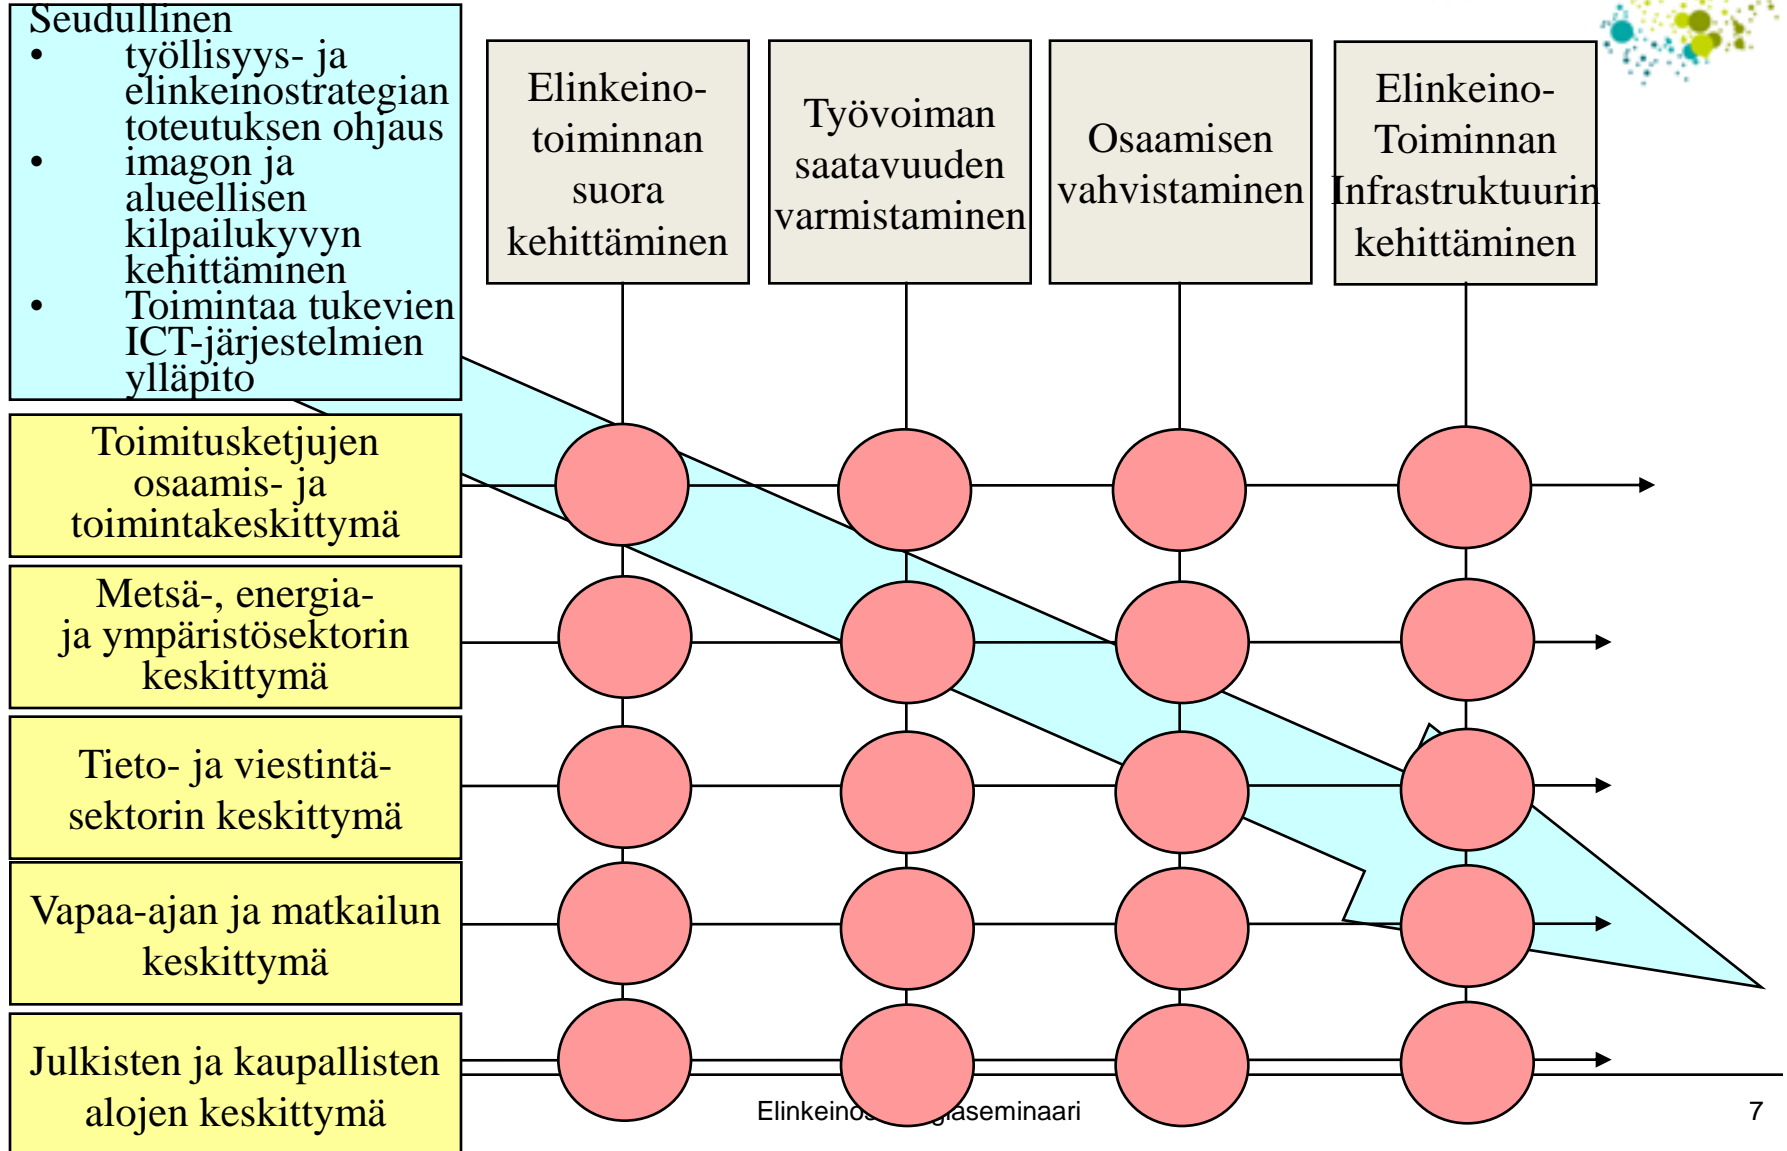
Seudullinen
• työllisyys- ja elinkeinostrategian toteutuksen ohjaus
• imagon ja alueellisen kilpailukyvyn kehittäminen
• Toimintaa tukevien ICT-järjestelmien ylläpito

Elinkeino-toiminnan suora kehittäminen

Työvoiman saatavuuden varmistaminen

Osaamisen vahvistaminen

Elinkeino-Toiminnan Infrastruktuurin kehittäminen

Toimitusketjujen osaamis- ja toimintakeskittymä

Metsä-, energia- ja ympäristösektorin keskittymä

Tieto- ja viestintä-sektorin keskittymä

Vapaa-ajan ja matkailun keskittymä

Julkisten ja kaupallisten alojen keskittymä

Elinkeinos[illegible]giaseminaari

7